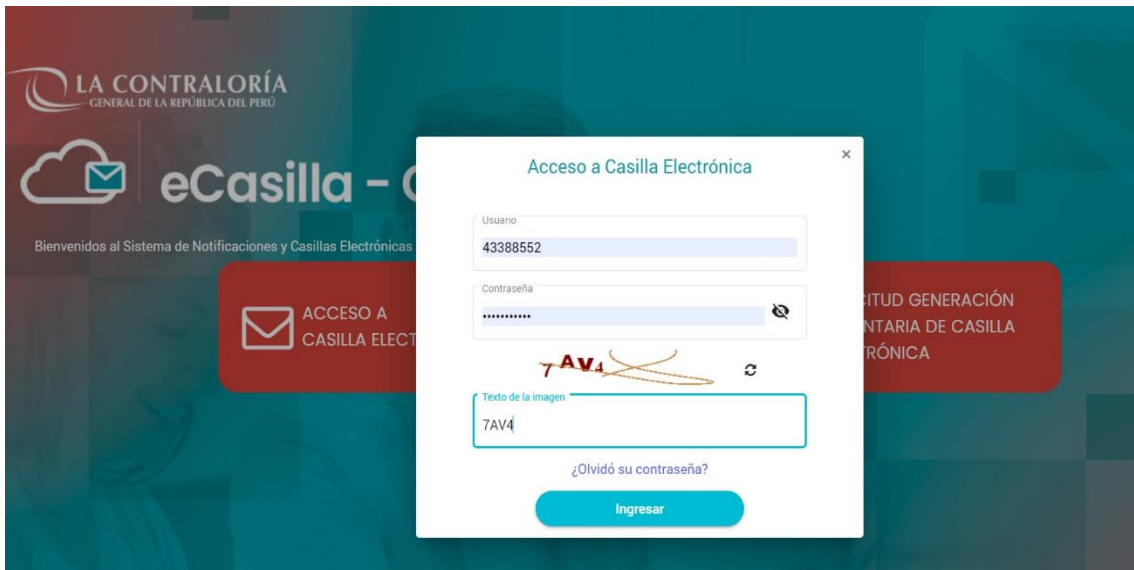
LA CONTRALORÍA
GENERAL DE LA REPÚBLICA DEL PERÚ

eCasilla - C

Bienvenidos al Sistema de Notificaciones y Casillas Electrónicas

ACCESO A CASILLA ELECT

CITUD GENERACIÓN NTARIA DE CASILLA TRÓNICA

Acceso a Casilla Electrónica

×

Usuario
43388552

Contraseña
•••••••••••

7AV4

Texto de la imagen
7AV4

¿Olvidó su contraseña?

Ingresar